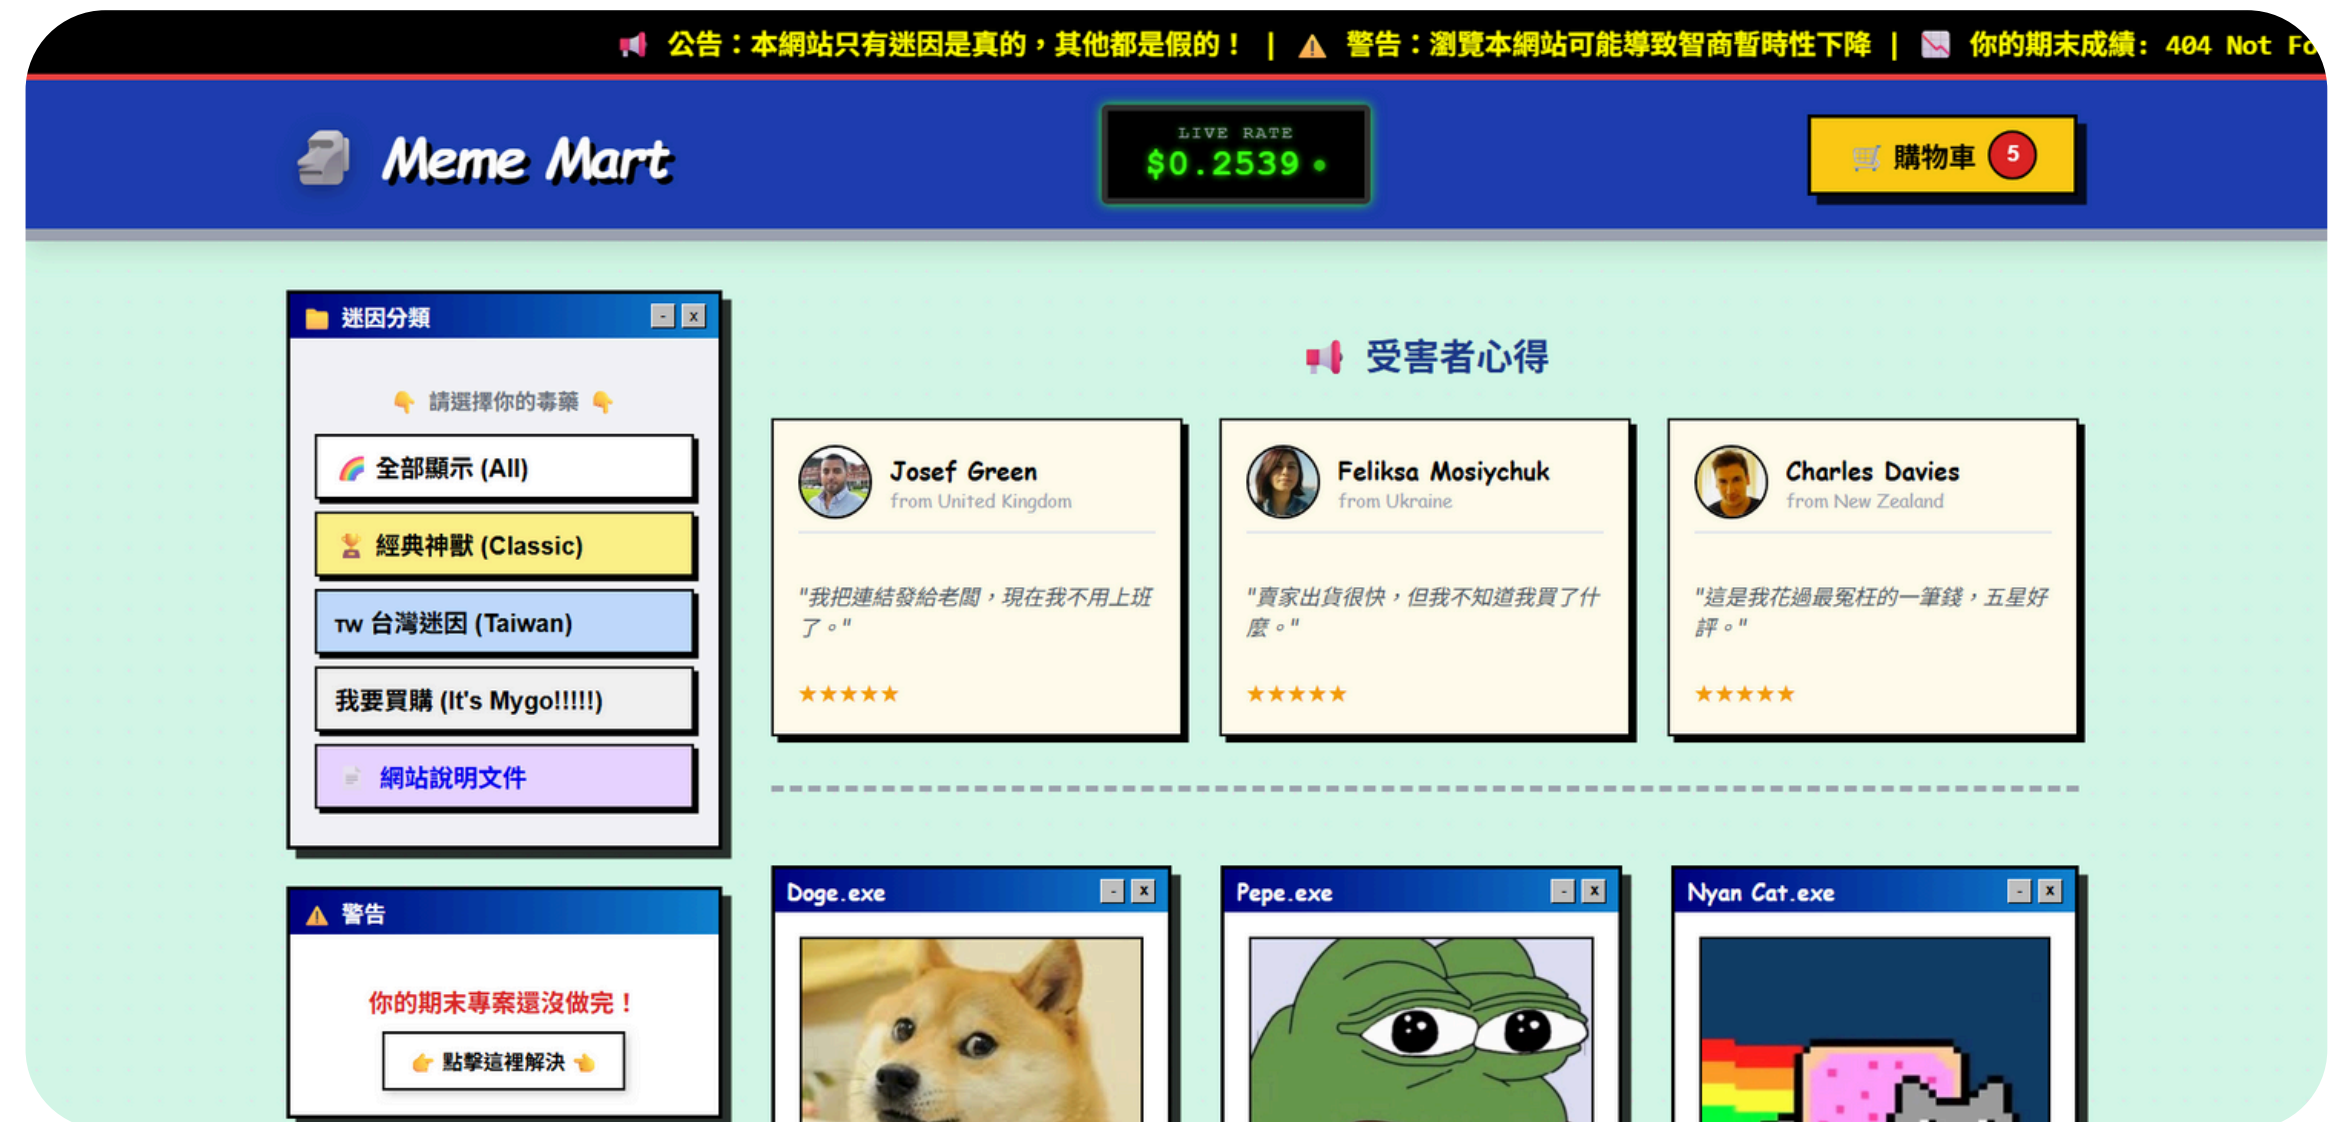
📢 公告：本網站只有迷因是真的，其他都是假的！ | ⚠ 警告：瀏覽本網站可能導致智商暫時性下降 | 📉 你的期末成績: 404 Not Fo

Meme Mart

LIVE RATE
$0.2539 •

🛒 購物車 5

迷因分類 - x

👇 請選擇你的毒藥 👇

🌈 全部顯示 (All)

🏆 經典神獸 (Classic)

TW 台灣迷因 (Taiwan)

我要買購 (It's Mygo!!!!!)

📄 網站說明文件

⚠ 警告

你的期末專案還沒做完！

👉 點擊這裡解決 👈

📢 受害者心得

Josef Green
from United Kingdom

"我把連結發給老闆，現在我不用上班了。"

★★★★★

Feliksa Mosiychuk
from Ukraine

"賣家出貨很快，但我不知道我買了什麼。"

★★★★★

Charles Davies
from New Zealand

"這是我花過最冤枉的一筆錢，五星好評。"

★★★★★

Doge.exe - x

Pepe.exe - x

Nyan Cat.exe - x